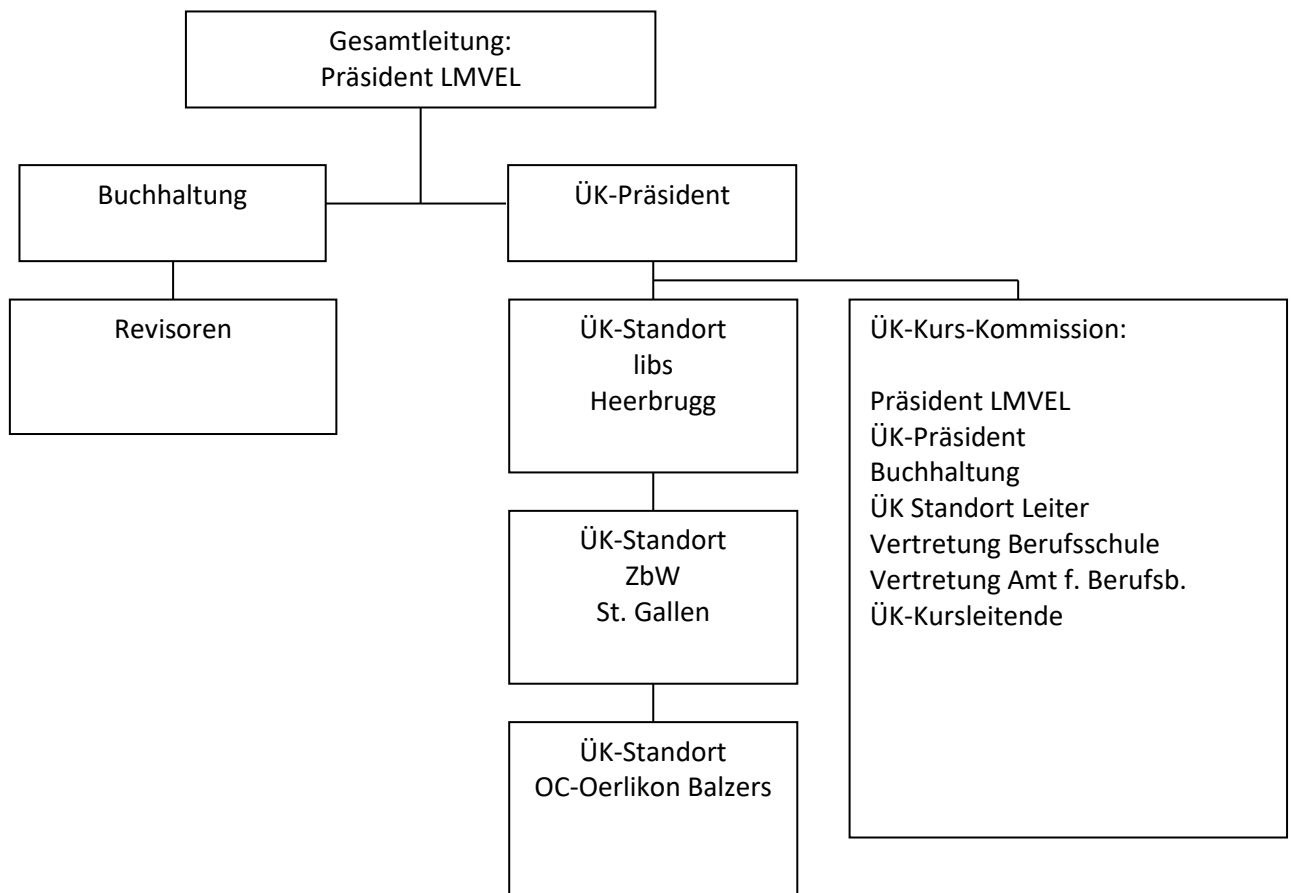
Gesamtleitung:
Präsident LMVEL

Buchhaltung

ÜK-Präsident

Revisoren

ÜK-Standort
libs
Heerbrugg

ÜK-Kurs-Kommission:

Präsident LMVEL
ÜK-Präsident
Buchhaltung
ÜK Standort Leiter
Vertretung Berufsschule
Vertretung Amt f. Berufsb.
ÜK-Kursleitende

ÜK-Standort
ZbW
St. Gallen

ÜK-Standort
OC-Oerlikon Balzers